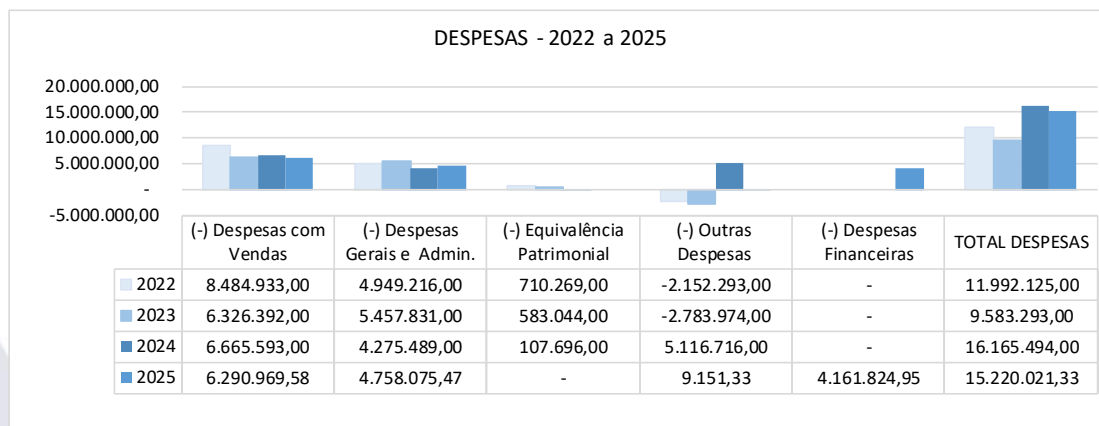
DESPESAS - 2022 a 2025

20.000.000,00
15.000.000,00
10.000.000,00
5.000.000,00
-
-5.000.000,00

| | (-) Despesas com Vendas | (-) Despesas Gerais e Admin. | (-) Equivalência Patrimonial | (-) Outras Despesas | (-) Despesas Financeiras | TOTAL DESPESAS |
|---|---|---|---|---|---|---|
| 2022 | 8.484.933,00 | 4.949.216,00 | 710.269,00 | -2.152.293,00 | - | 11.992.125,00 |
| 2023 | 6.326.392,00 | 5.457.831,00 | 583.044,00 | -2.783.974,00 | - | 9.583.293,00 |
| 2024 | 6.665.593,00 | 4.275.489,00 | 107.696,00 | 5.116.716,00 | - | 16.165.494,00 |
| 2025 | 6.290.969,58 | 4.758.075,47 | - | 9.151,33 | 4.161.824,95 | 15.220.021,33 |